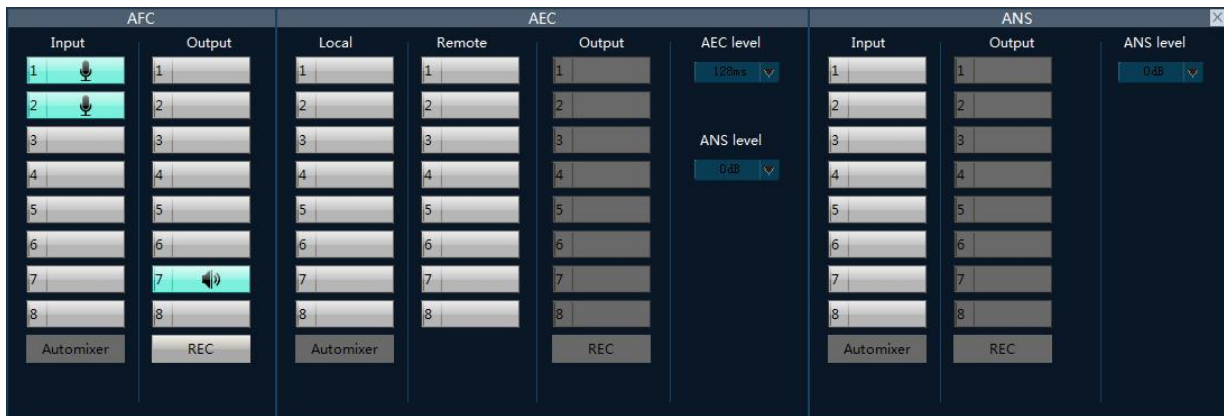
AFC

Input
1
2
3
4
5
6
7
8
Automixer

Output
1
2
3
4
5
6
7
8
REC

AEC

Local
1
2
3
4
5
6
7
8
Automixer

Remote
1
2
3
4
5
6
7
8

Output
1
2
3
4
5
6
7
8
REC

AEC level
128ms

ANS level
0dB

ANS

Input
1
2
3
4
5
6
7
8
Automixer

Output
1
2
3
4
5
6
7
8
REC

ANS level
0dB